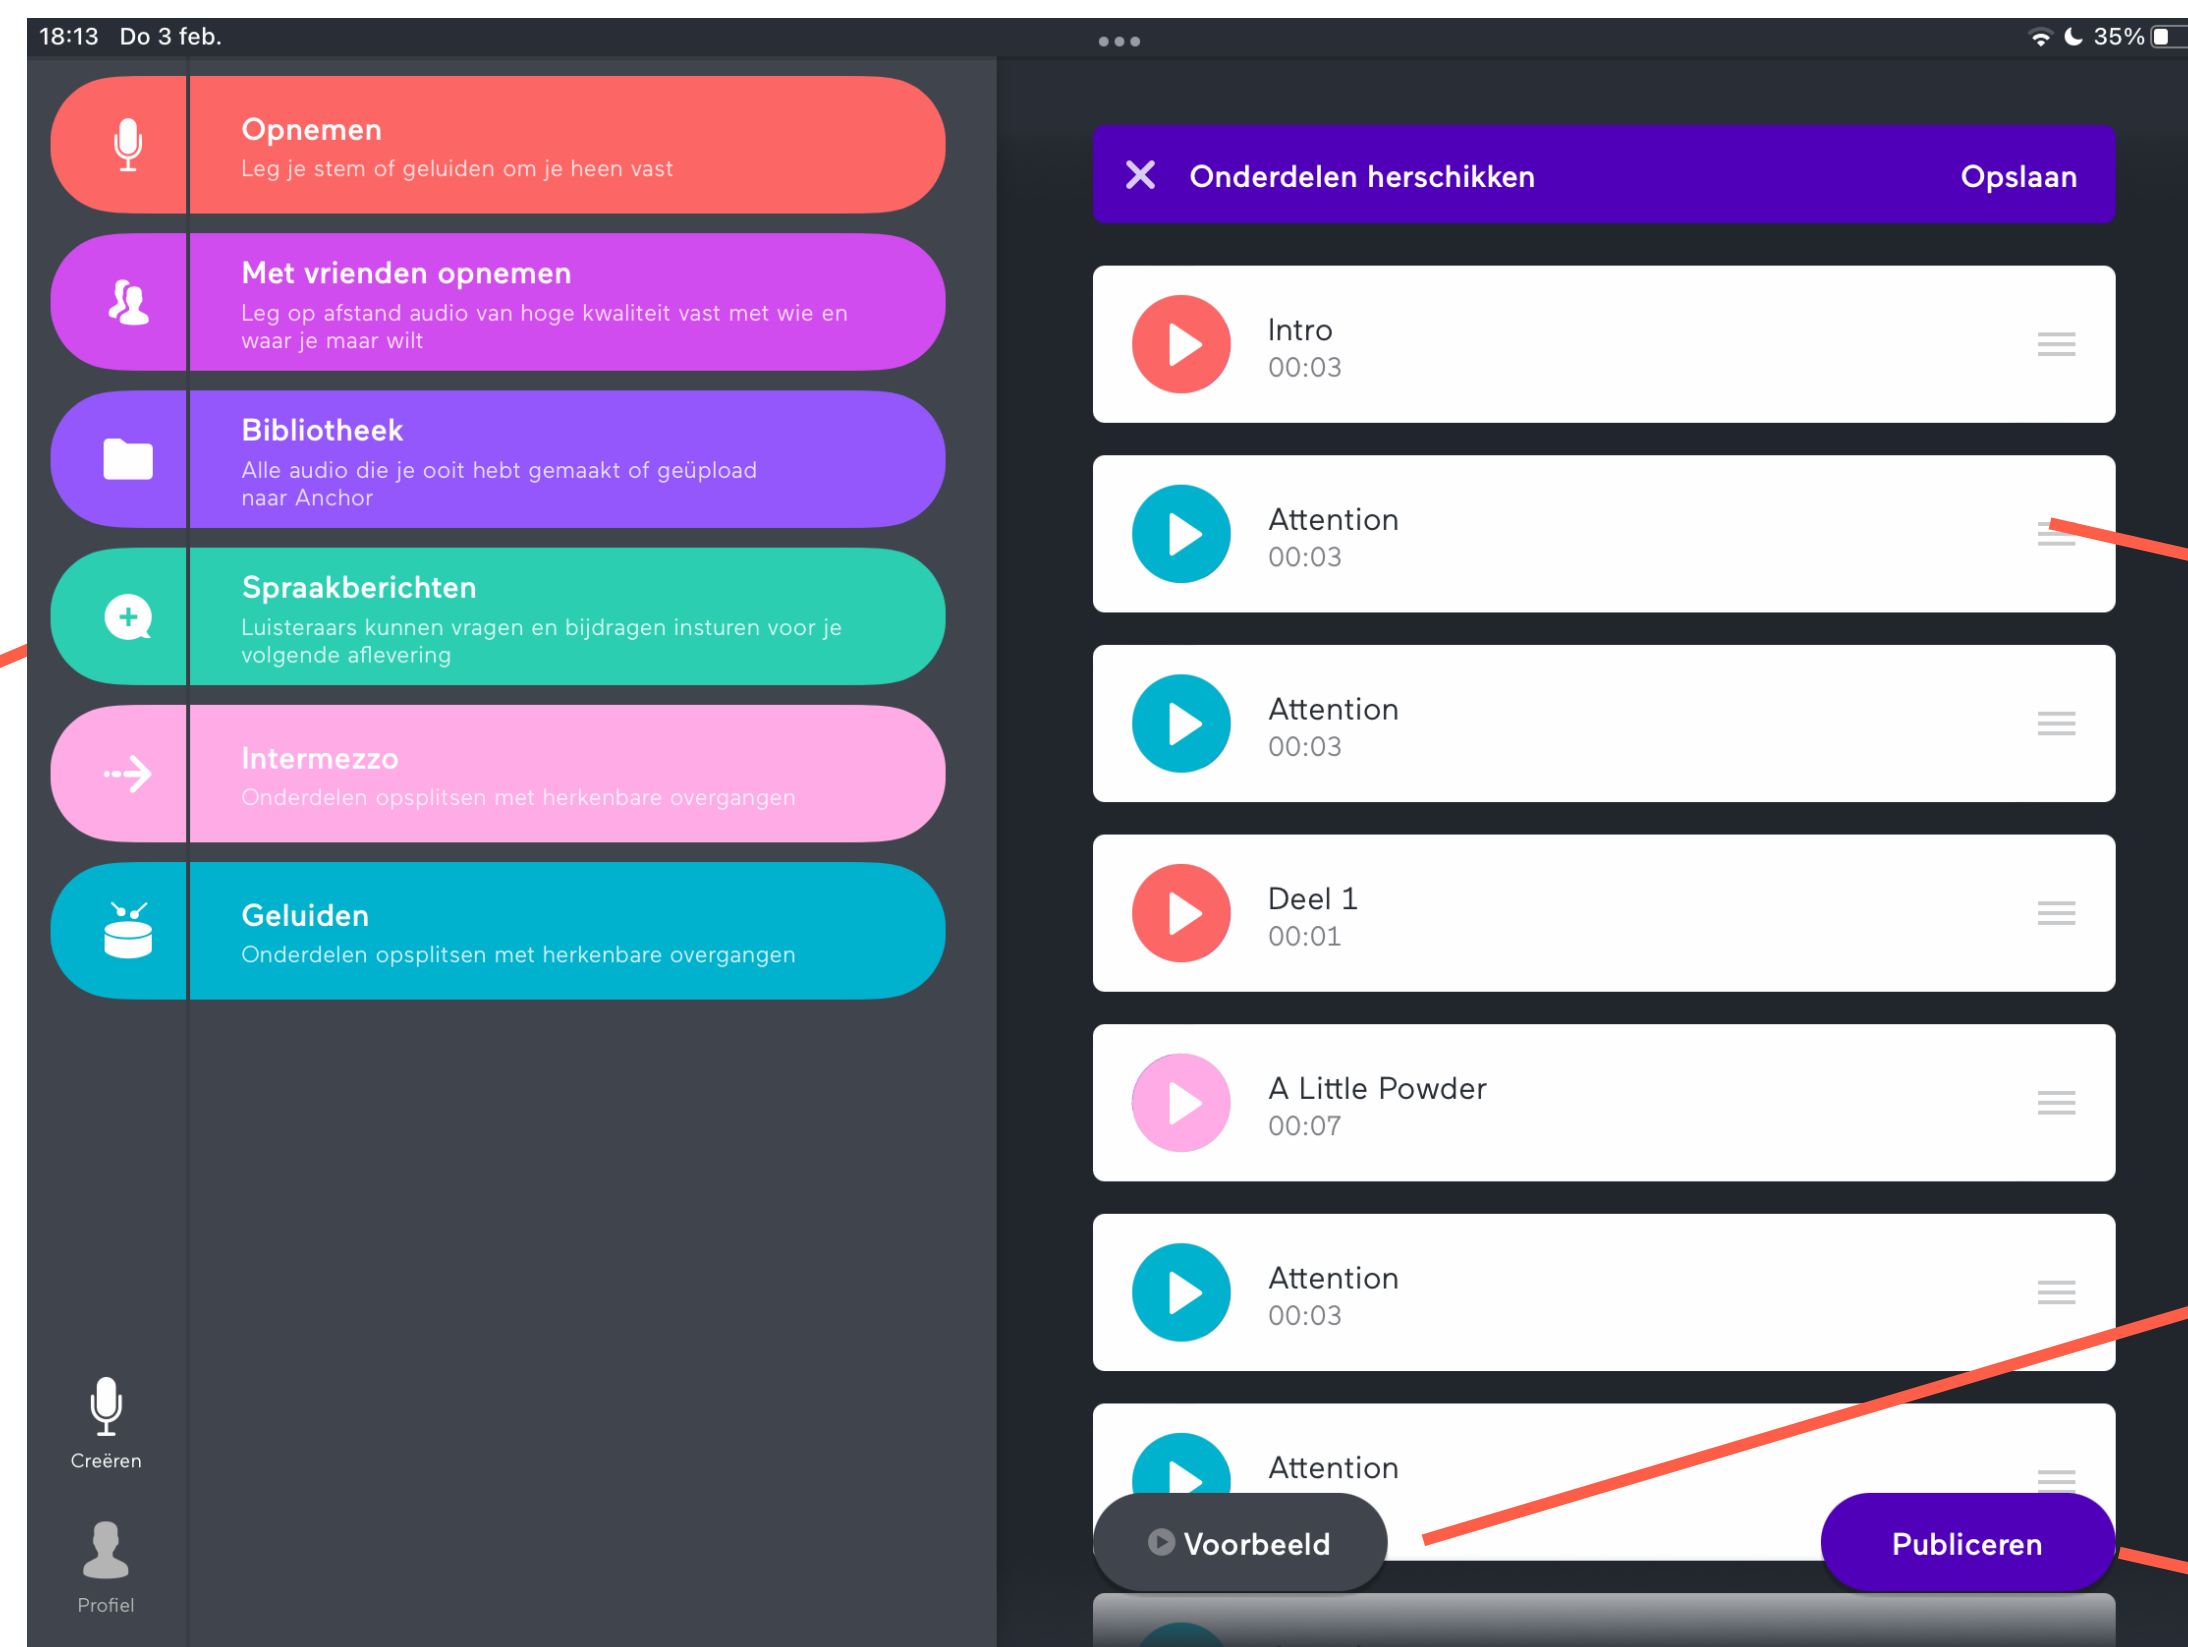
18:13 Do 3 feb.

35%

Opnemen
Leg je stem of geluiden om je heen vast

Met vrienden opnemen
Leg op afstand audio van hoge kwaliteit vast met wie en waar je maar wilt

Bibliotheek
Alle audio die je ooit hebt gemaakt of geüpload naar Anchor

Spraakberichten
Luisteraars kunnen vragen en bijdragen insturen voor je volgende aflevering

Intermezzo
Onderdelen opsplitsen met herkenbare overgangen

Geluiden
Onderdelen opsplitsen met herkenbare overgangen

Creëren

Profiel

Onderdelen herschikken
Opslaan

Intro
00:03

Attention
00:03

Attention
00:03

Deel 1
00:01

A Little Powder
00:07

Attention
00:03

Attention

Voorbeeld

Publiceren